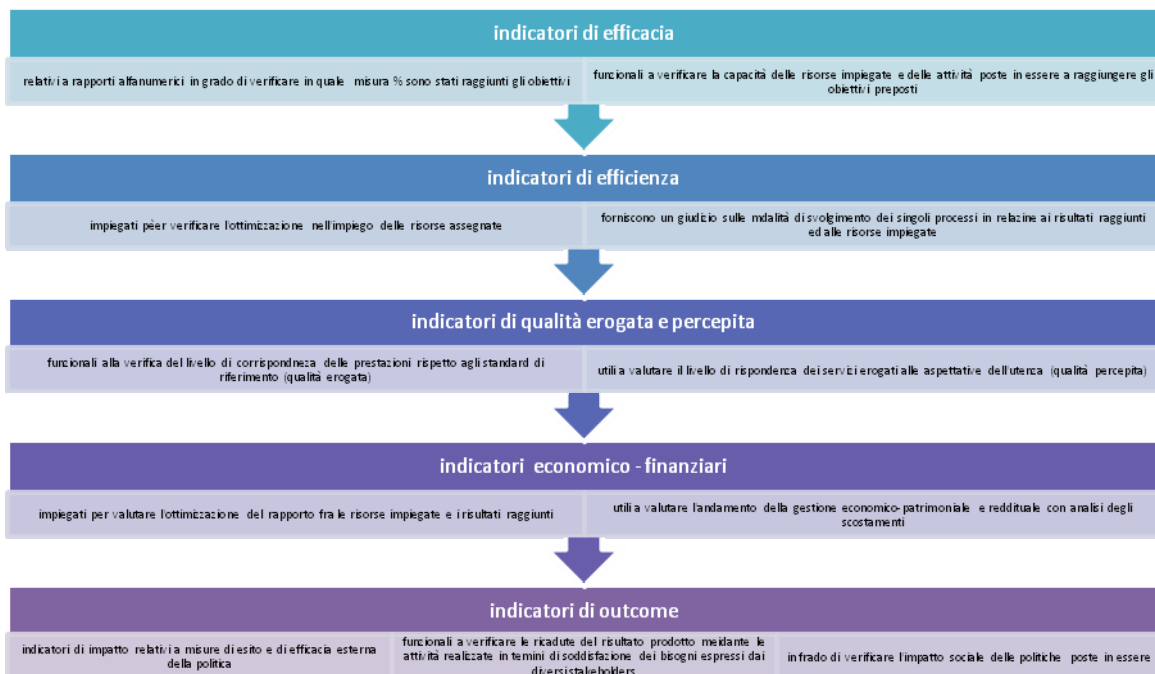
indicatori di efficacia

relativi a rapporti alfanumerici in grado di verificare in quale misura % sono stati raggiunti gli obiettivi

funzionali a verificare la capacità delle risorse impiegate e delle attività poste in essere a raggiungere gli obiettivi preposti

indicatori di efficienza

impiegati pèer verificare l'ottimizzazione nell'impiego delle risorse assegnate

forniscono un giudizio sulle mdalità di svolgimento dei singoli processi in relazine ai risultati raggiunti ed alle risorse impiegate

indicatori di qualità erogata e percepita

funzionali alla verifica del livello di corrispondneza delle prestazioni rispetto agli standard di riferimento (qualità erogata)

utili a valutare il livello di rispondenza dei servizi erogati alle aspettative dell'utenza (qualità percepita)

indicatori economico - finanziari

impiegati per valutare l'ottimizzazione del rapporto fra le risorse impiegate e i risultati raggiunti

utili a valutare l'andamento della gestione economico-patrimoniale e reddituale con analisi degli scostamenti

indicatori di outcome

indicatori di impatto relativi a misure di esito e di efficacia esterna della politica

funzionali a verificare le ricadute del risultato prodotto meidante le attività realizzate in temini di soddisfazione dei bisogni espressi dai diversi stakeholders

in frado di verificare l'impatto sociale delle politiche poste in essere